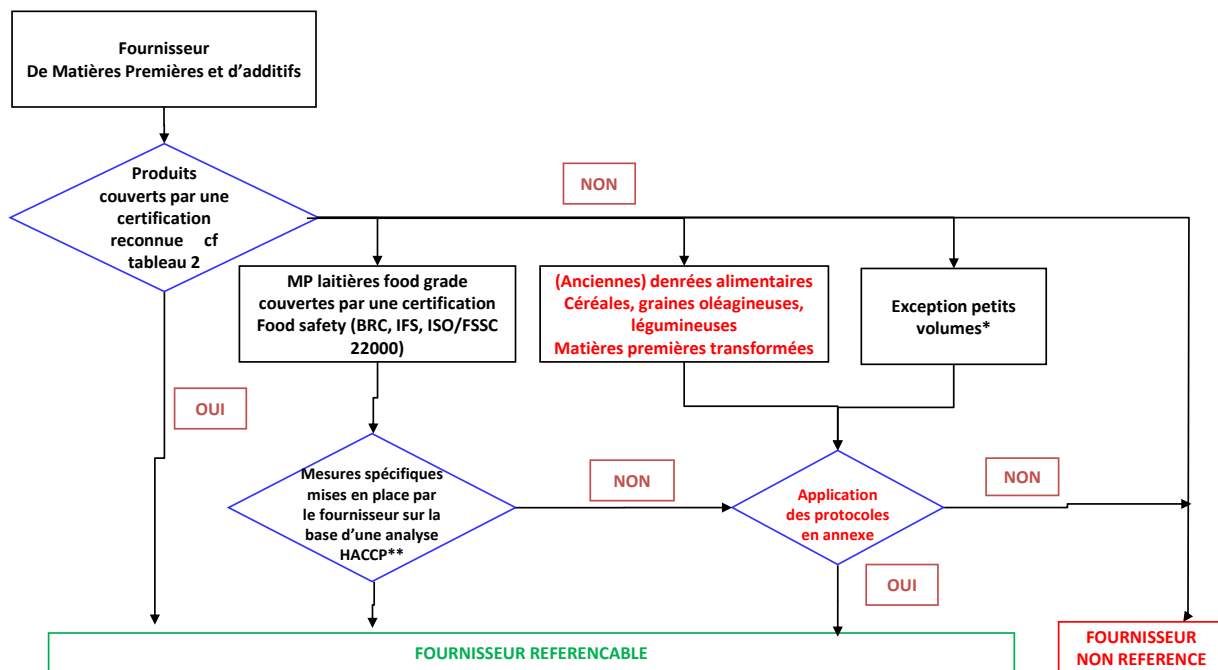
Fournisseur
De Matières Premières et d'additifs

Produits couverts par une certification reconnue cf tableau 2

NON

MP laitières food grade couvertes par une certification Food safety (BRC, IFS, ISO/FSSC 22000)

(Anciennes) denrées alimentaires
Céréales, graines oléagineuses, légumineuses
Matières premières transformées

Exception petits volumes*

OUI

Mesures spécifiques mises en place par le fournisseur sur la base d'une analyse HACCP**

NON

Application des protocoles en annexe

NON

OUI

FOURNISSEUR REFERENCABLE

FOURNISSEUR NON REFERENCE